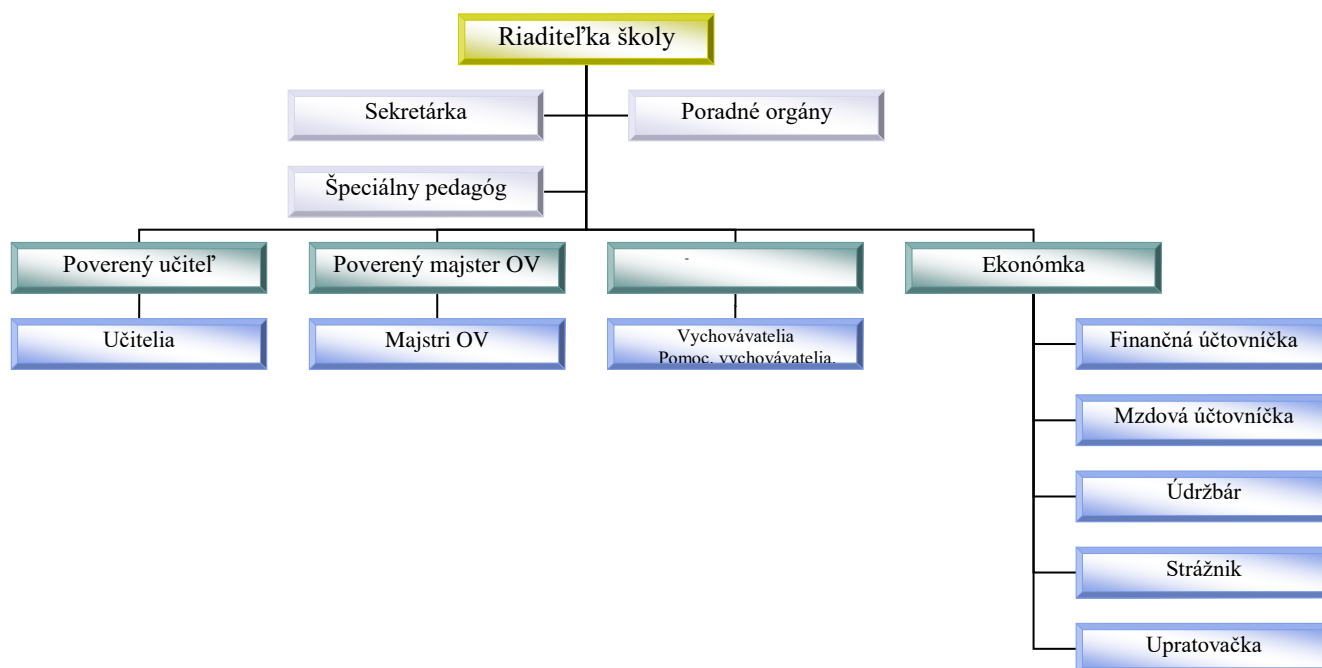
Riaditeľka školy

Sekretárka

Poradné orgány

Špeciálny pedagóg

Poverený učiteľ

Poverený majster OV

-

Ekonómka

Učitelia

Majstri OV

Vychovávatelia
Pomoc. vychovávatelia.

Finančná účtovníčka

Mzdová účtovníčka

Údržbár

Strážnik

Upratovačka